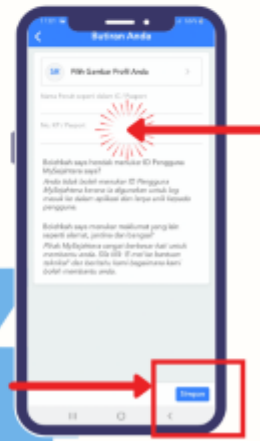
Butiran Anda

Pilih Gambar Profil Anda

Nama Penuh seperti dalam IC/Pasport

No. KP / Pasport

Bolehkah saya hendak menukar ID Pengguna MySejahtera saya?

Anda tidak boleh menukar ID Pengguna MySejahtera kerana ia digunakan untuk log masuk ke dalam aplikasi dan ianya unik kepada pengguna.

Bolehkah saya menukar maklumat yang lain seperti alamat, jantina dan bangsa?

Pihak MySejahtera sangat berbesar hati untuk membantu anda. Sila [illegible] e-mel ke bantuan teknikal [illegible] dan berikan kami bagaimana kami boleh membantu anda.

Simpan